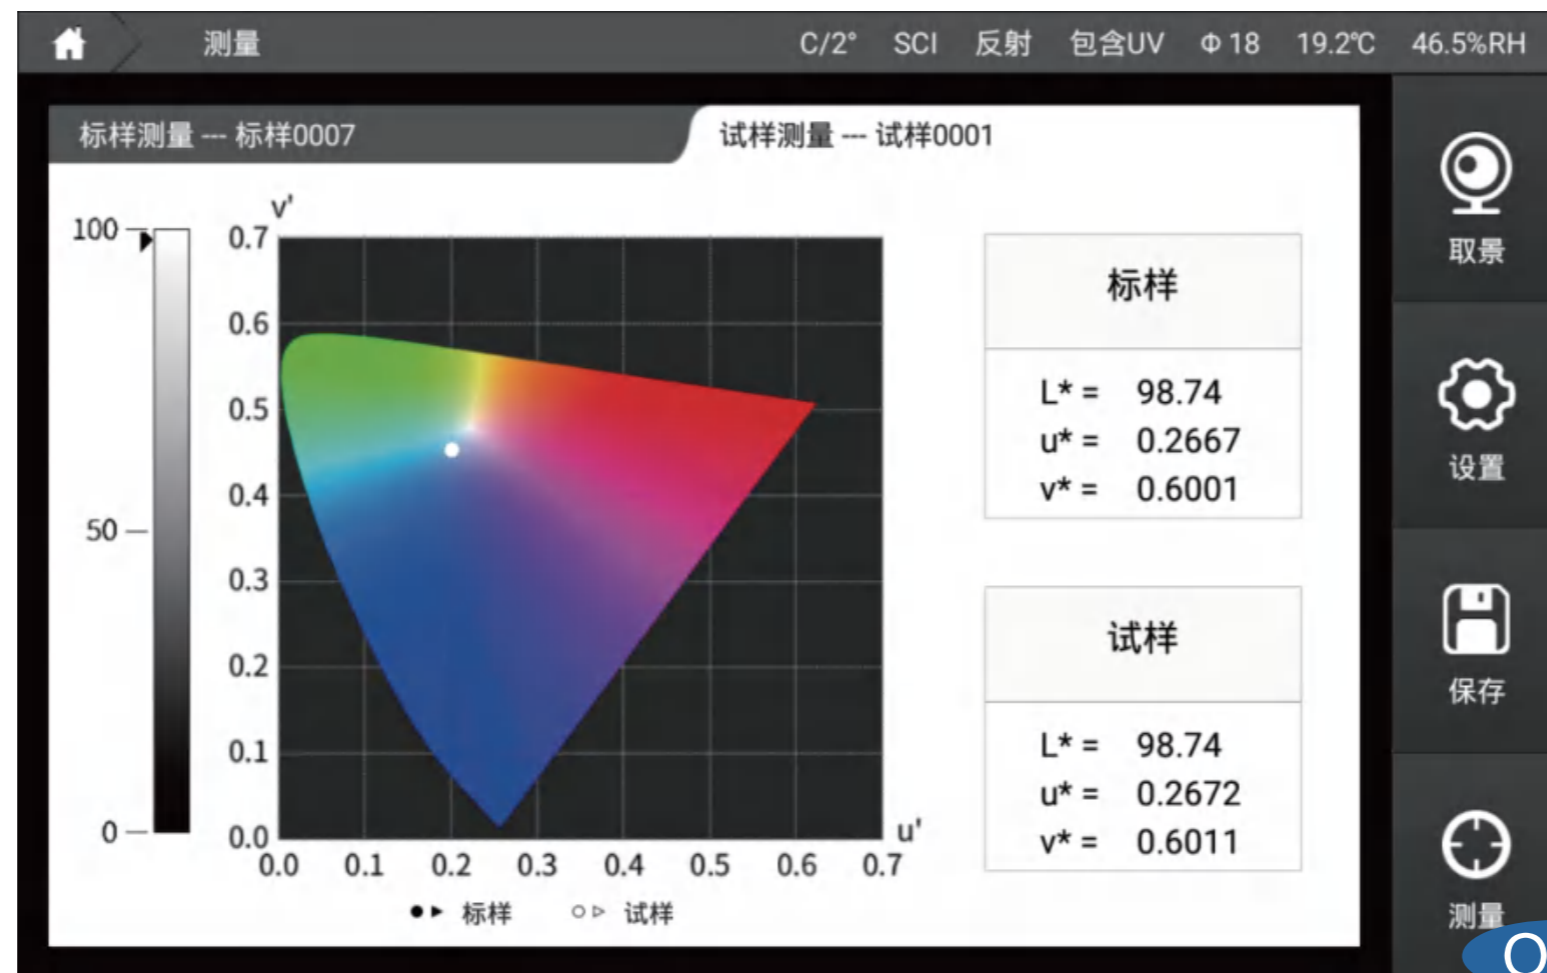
测量 C/2° SCI 反射 包含UV Φ 18 19.2℃ 46.5%RH

标样测量 --- 标样0007

试样测量 --- 试样0001

100
50
0

v'
0.7
0.6
0.5
0.4
0.3
0.2
0.1
0.0

0.0 0.1 0.2 0.3 0.4 0.5 0.6 0.7
u'

●▸ 标样 ○▹ 试样

| 标样 | |
|---|---|
| L* = | 98.74 |
| u* = | 0.2667 |
| v* = | 0.6001 |

| 试样 | |
|---|---|
| L* = | 98.74 |
| u* = | 0.2672 |
| v* = | 0.6011 |

取景

设置

保存

测量